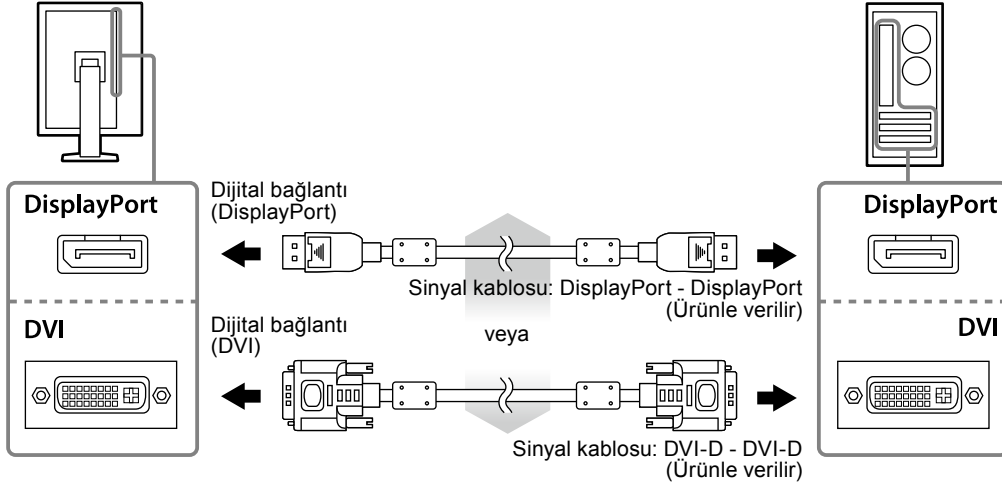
DisplayPort

DVI

Dijital bağlantı (DisplayPort)

Sinyal kablosu: DisplayPort - DisplayPort (Ürünle verilir)

veya

Dijital bağlantı (DVI)

Sinyal kablosu: DVI-D - DVI-D (Ürünle verilir)

DisplayPort

DVI